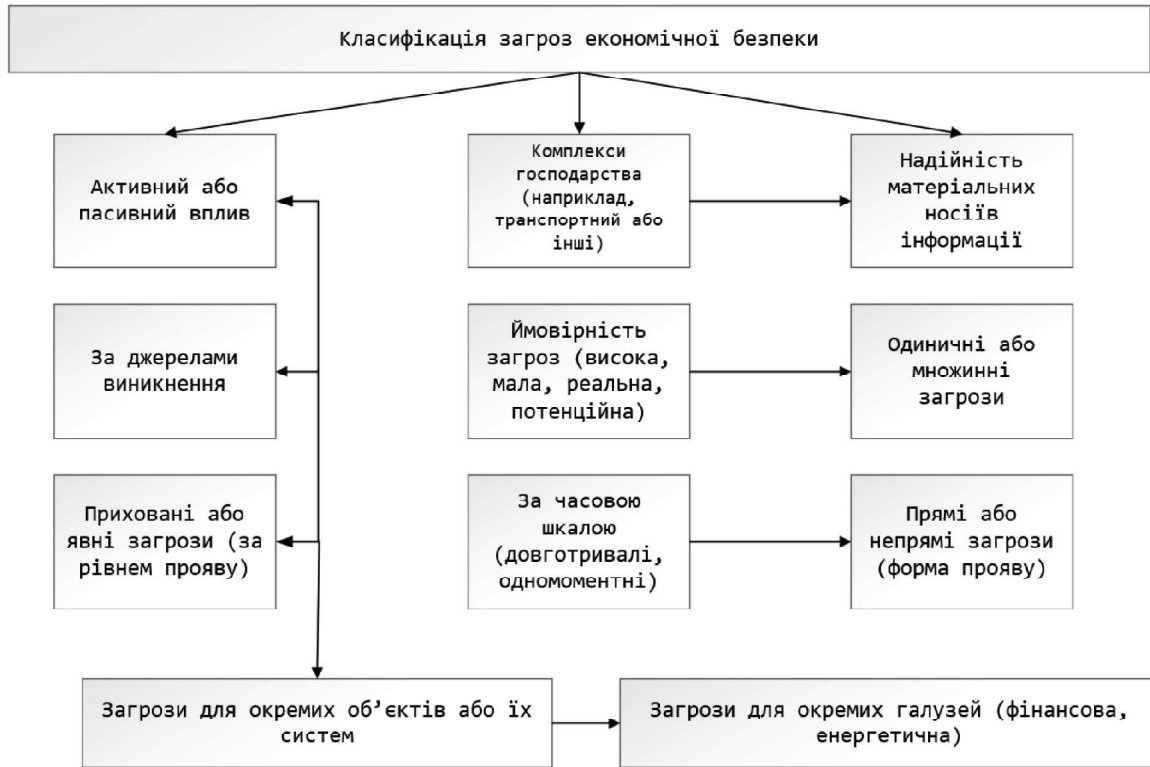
Класифікація загроз економічної безпеки

Активний або пасивний вплив

Комплекси господарства (наприклад, транспортний або інші)

Надійність матеріальних носіїв інформації

За джерелами виникнення

Ймовірність загроз (висока, мала, реальна, потенційна)

Одиничні або множинні загрози

Приховані або явні загрози (за рівнем прояву)

За часовою шкалою (довготривалі, одномоментні)

Прямі або непрямі загрози (форма прояву)

Загрози для окремих об'єктів або їх систем

Загрози для окремих галузей (фінансова, енергетична)